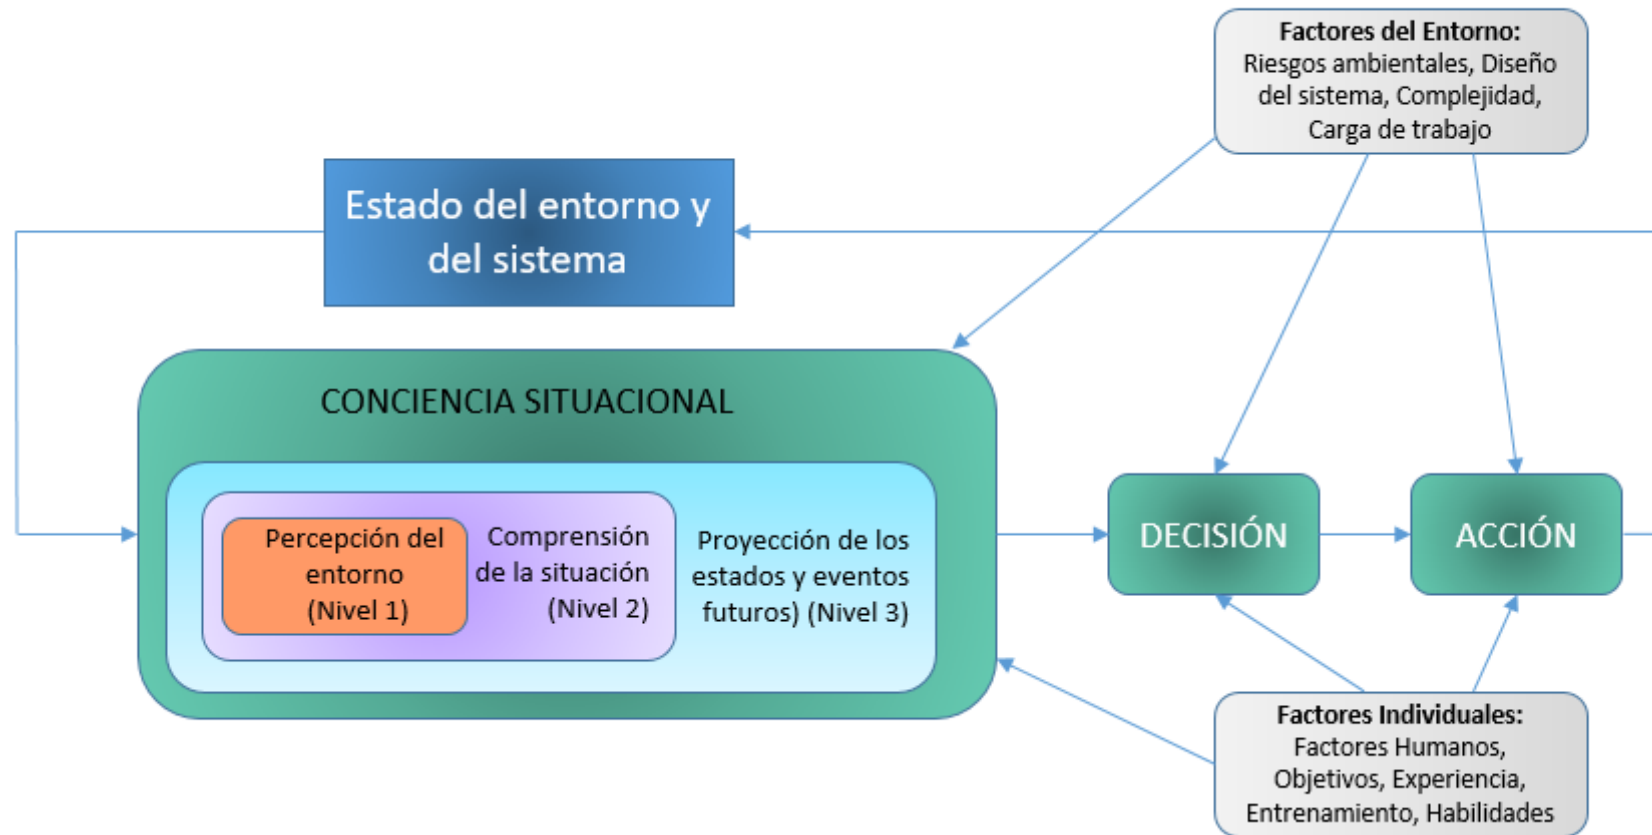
**Factores del Entorno:**
Riesgos ambientales, Diseño del sistema, Complejidad, Carga de trabajo

Estado del entorno y del sistema

CONCIENCIA SITUACIONAL

Percepción del entorno (Nivel 1)

Comprensión de la situación (Nivel 2)

Proyección de los estados y eventos futuros) (Nivel 3)

DECISIÓN

ACCIÓN

**Factores Individuales:**
Factores Humanos, Objetivos, Experiencia, Entrenamiento, Habilidades